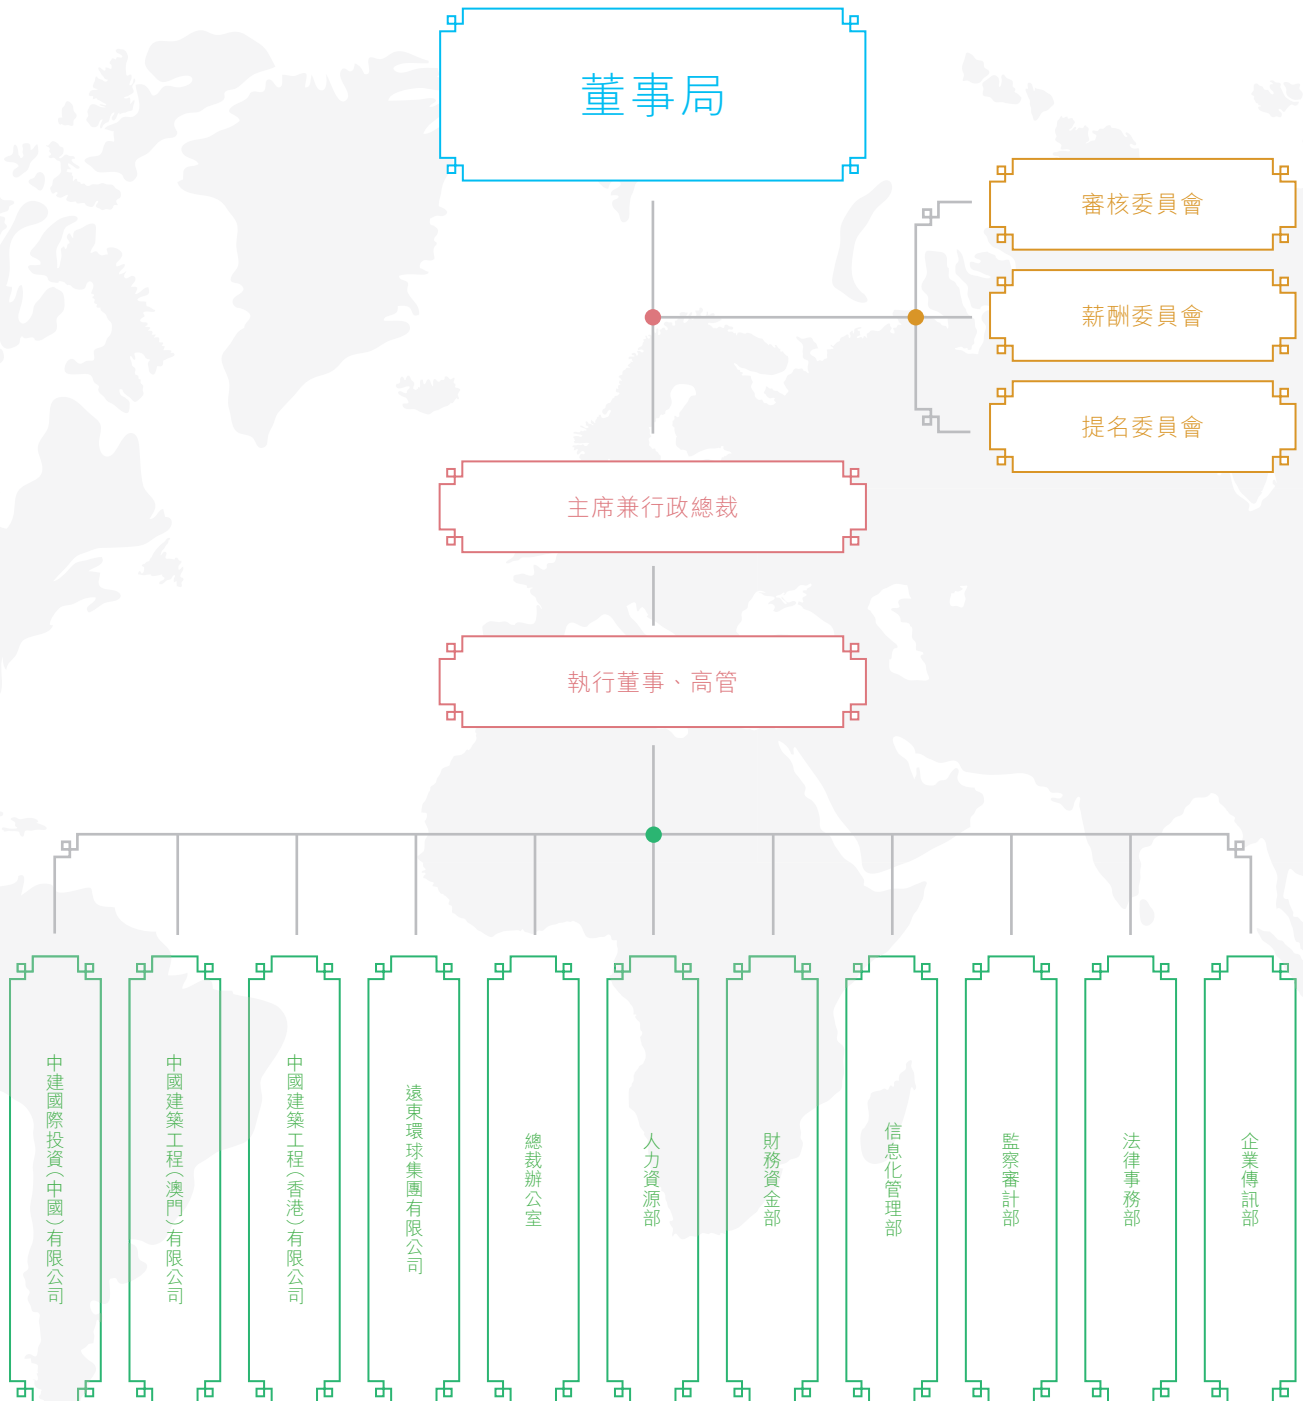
董事局

審核委員會

薪酬委員會

提名委員會

主席兼行政總裁

執行董事、高管

中建國際投資（中國）有限公司

中國建築工程（澳門）有限公司

中國建築工程（香港）有限公司

遠東環球集團有限公司

總裁辦公室

人力資源部

財務資金部

信息化管理部

監察審計部

法律事務部

企業傳訊部